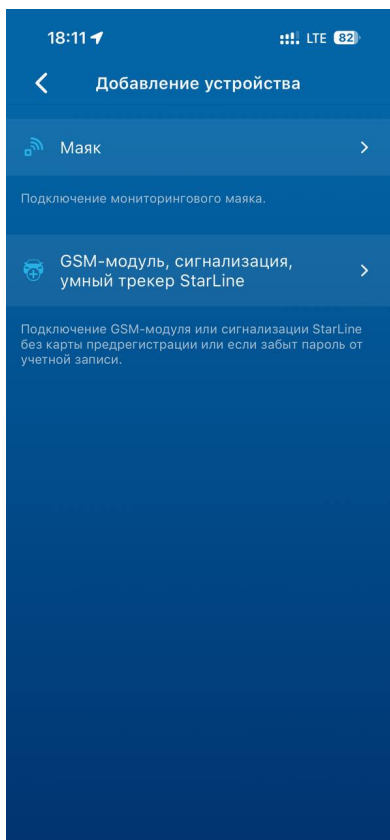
18:11 LTE 82

Добавление устройства

Маяк

Подключение мониторингового маяка.

GSM-модуль, сигнализация, умный трекер StarLine

Подключение GSM-модуля или сигнализации StarLine без карты предрегистрации или если забыт пароль от учетной записи.